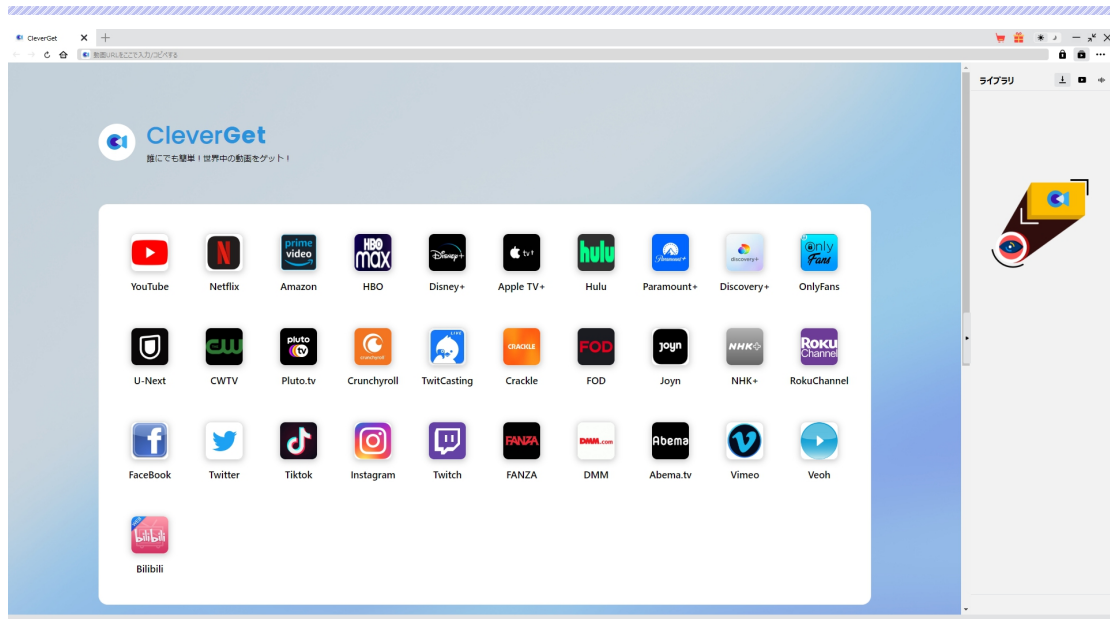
CleverGet ×
動画URLをここに入力/コピペする

ライブラリ

CleverGet
誰にでも簡単！世界中の動画をゲット！

YouTube
Netflix
prime video
Amazon
HBO max
HBO
Disney+
Apple TV+
hulu
Hulu
Paramount+
Paramount+
discovery+
Discovery+
OnlyFans
OnlyFans

U-Next
CW
CWTV
pluto tv
Pluto.tv
crunchyroll
Crunchyroll
LIVE
TwitCasting
CRACKLE
Crackle
FOD
FOD
joyn
Joyn
NHK+
NHK+
Roku Channel
RokuChannel

FaceBook
Twitter
Tiktok
Instagram
Twitch
FANZA
FANZA
DMM.com
DMM
Abema
Abema.tv
Vimeo
Veoh

bilibili
Bilibili